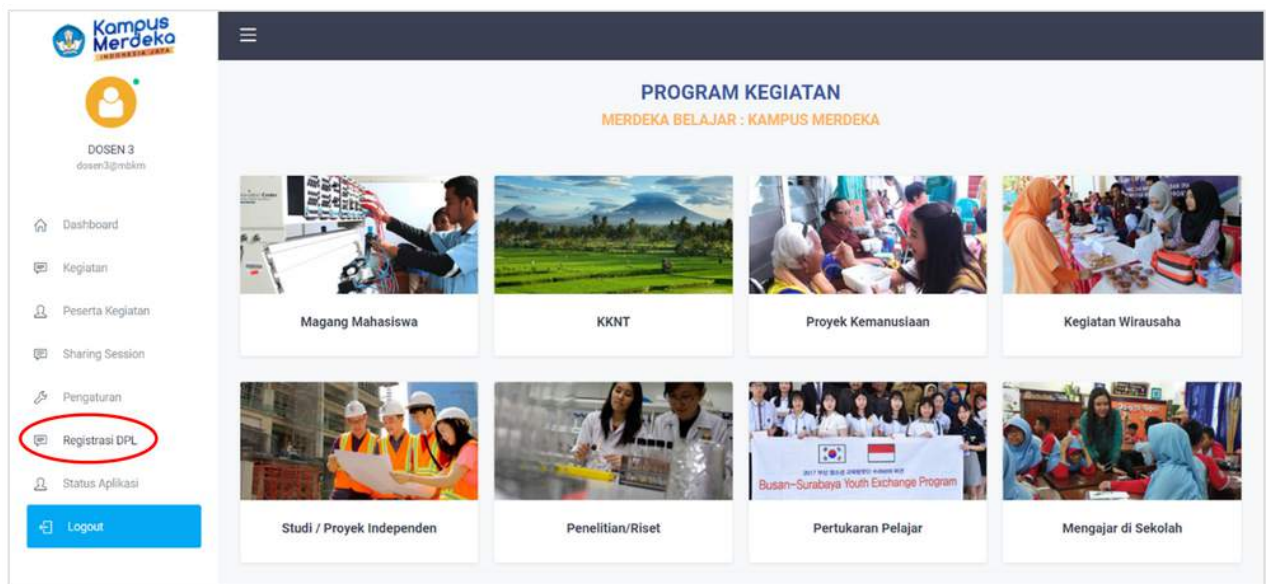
Kampus Merdeka
INDONESIA JAYA

DOSEN 3
dosen3@mbkm

Dashboard
Kegiatan
Peserta Kegiatan
Sharing Session
Pengaturan
Registrasi DPL
Status Aplikasi
Logout

PROGRAM KEGIATAN
MERDEKA BELAJAR : KAMPUS MERDEKA

Magang Mahasiswa
KKNT
Proyek Kemanusiaan
Kegiatan Wirausaha

Busan-Surabaya Youth Exchange Program

Studi / Proyek Independen
Penelitian/Riset
Pertukaran Pelajar
Mengajar di Sekolah